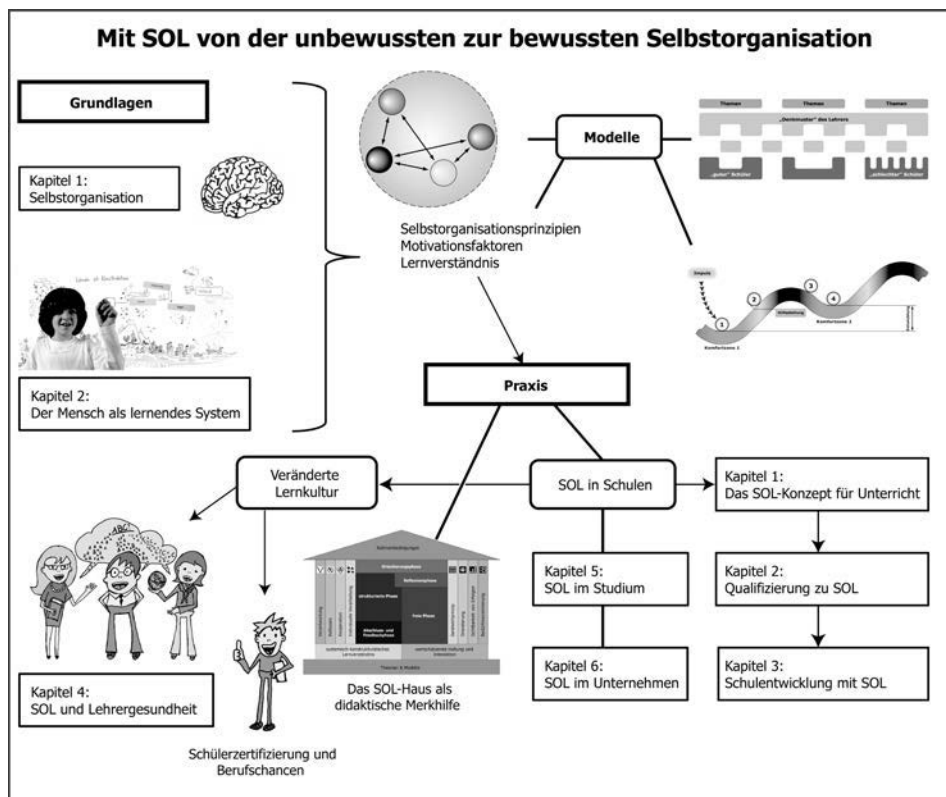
Mit SOL von der unbewussten zur bewussten Selbstorganisation

Grundlagen

Kapitel 1:
Selbstorganisation

Kapitel 2:
Der Mensch als lernendes System

Selbstorganisationsprinzipien
Motivationsfaktoren
Lernverständnis

Modelle

Themen Themen Themen

„Denkmuster" des Lehrers

„guter" Schüler „schlechter" Schüler

Impuls

1 2 3 4

Komfortzone 1 Komfortzone 2

Praxis

Veränderte Lernkultur

SOL in Schulen

Kapitel 1:
Das SOL-Konzept für Unterricht

Kapitel 2:
Qualifizierung zu SOL

Kapitel 3:
Schulentwicklung mit SOL

Kapitel 5:
SOL im Studium

Kapitel 6:
SOL im Unternehmen

Das SOL-Haus als didaktische Merkhilfe

Kapitel 4:
SOL und Lehrergesundheit

Schülerzertifizierung und Berufschancen